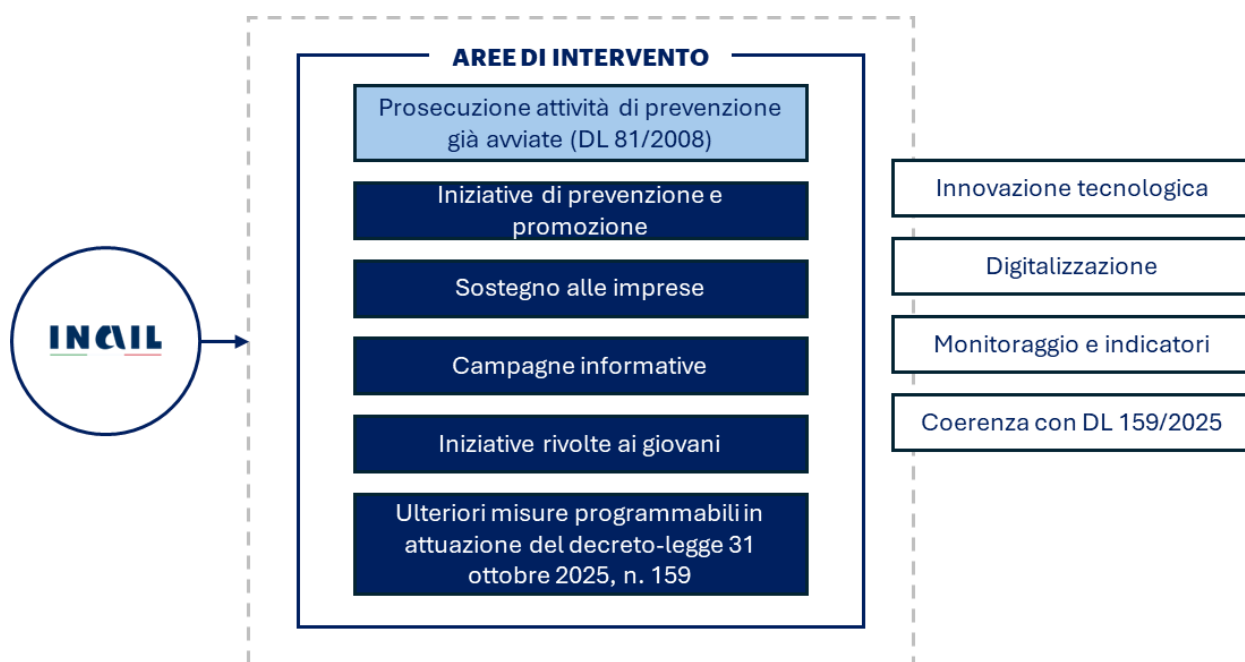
INAIL

AREE DI INTERVENTO

Prosecuzione attività di prevenzione già avviate (DL 81/2008)

Iniziative di prevenzione e promozione

Sostegno alle imprese

Campagne informative

Iniziative rivolte ai giovani

Ulteriori misure programmabili in attuazione del decreto-legge 31 ottobre 2025, n. 159

Innovazione tecnologica

Digitalizzazione

Monitoraggio e indicatori

Coerenza con DL 159/2025